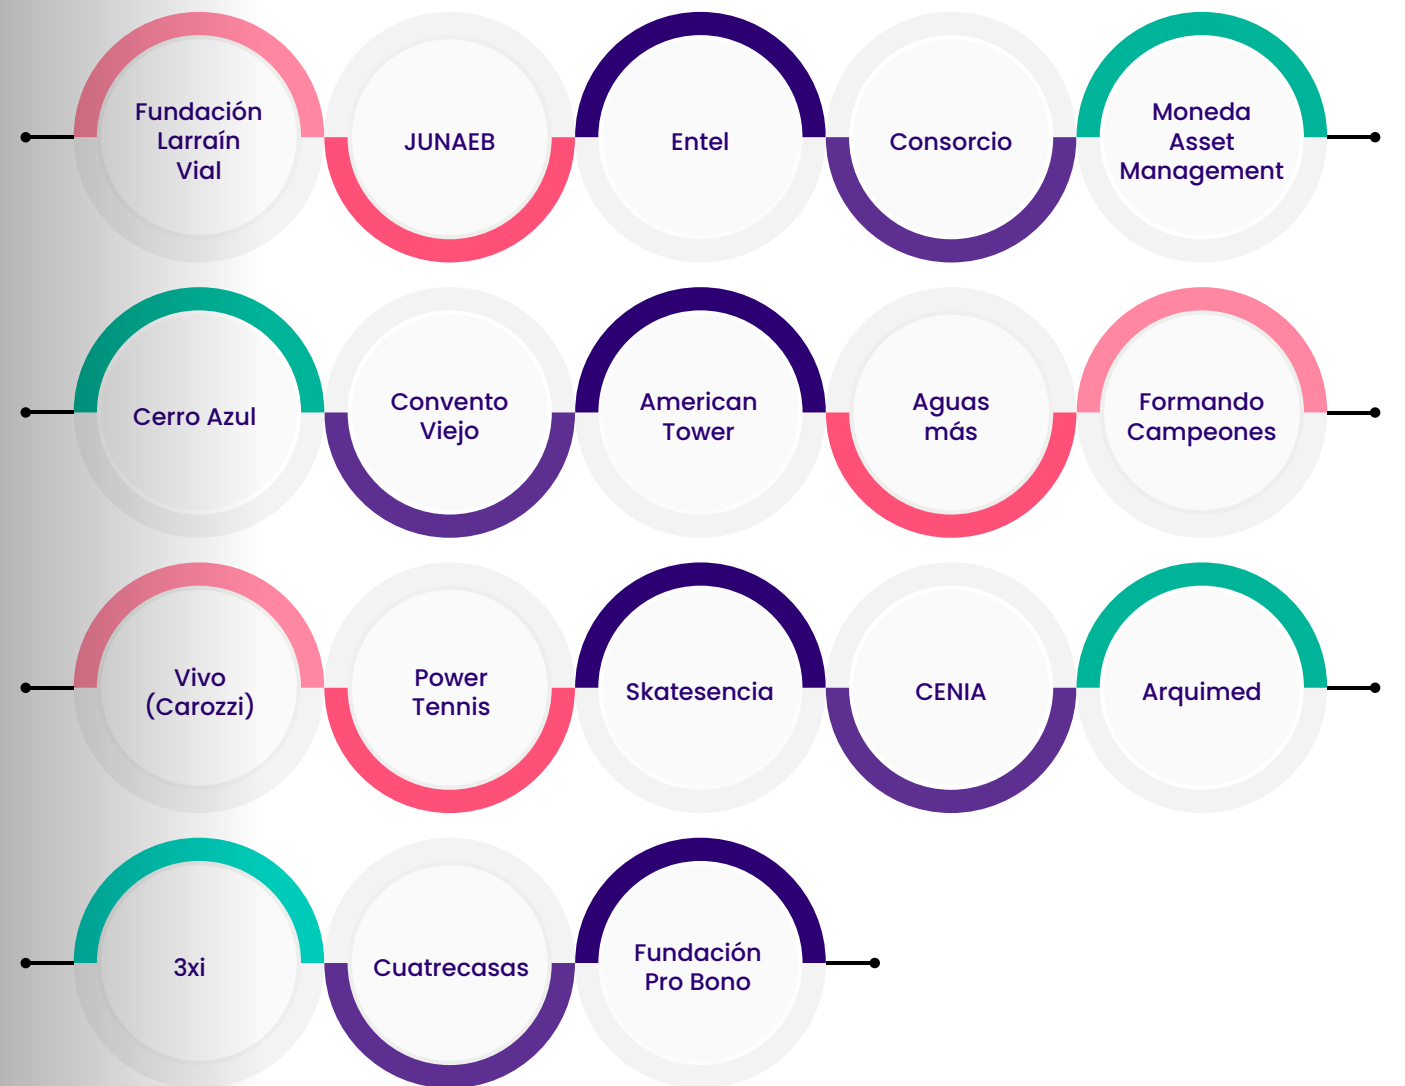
Fundación Larraín Vial

JUNAEB

Entel

Consorcio

Moneda Asset Management

Cerro Azul

Convento Viejo

American Tower

Aguas más

Formando Campeones

Vivo (Carozzi)

Power Tennis

Skatesencia

CENIA

Arquimed

3xi

Cuatrecasas

Fundación Pro Bono